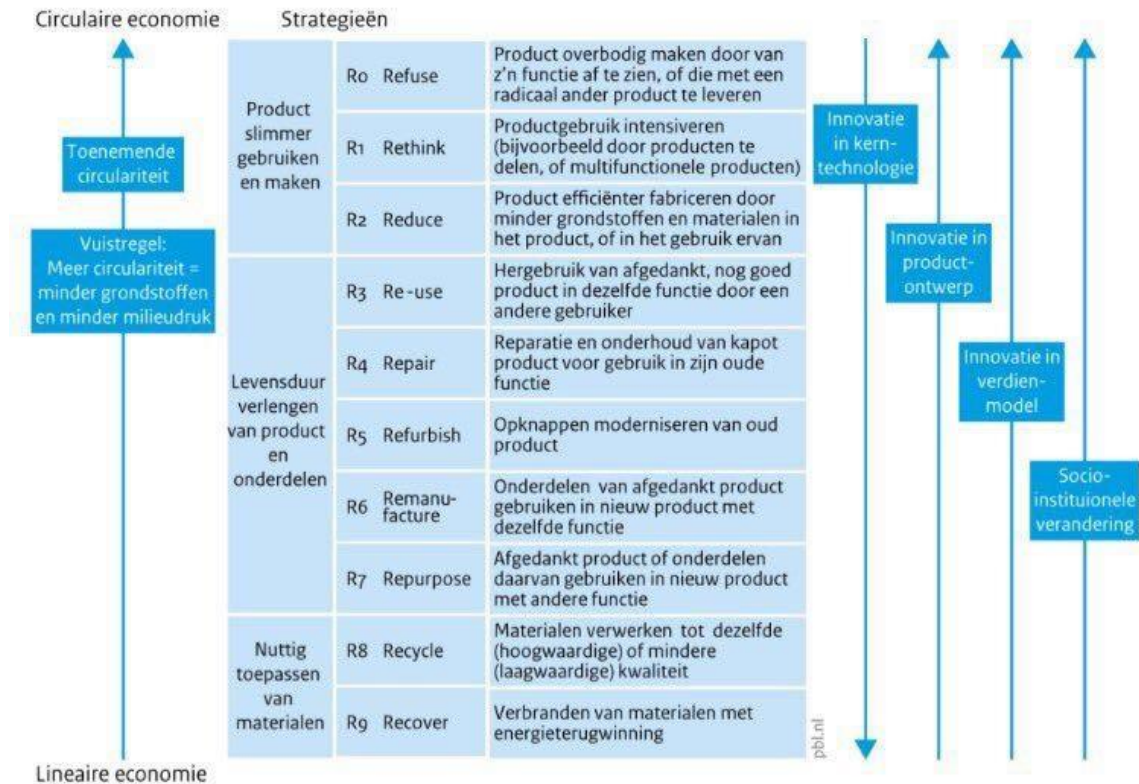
Circulaire economie

Strategieën

Toenemende circulariteit

Vuistregel: Meer circulariteit = minder grondstoffen en minder milieudruk

| | | |
|---|---|---|
| Product slimmer gebruiken en maken | R0 Refuse | Product overbodig maken door van z'n functie af te zien, of die met een radicaal ander product te leveren |
| | R1 Rethink | Productgebruik intensiveren (bijvoorbeeld door producten te delen, of multifunctionele producten) |
| | R2 Reduce | Product efficiënter fabriceren door minder grondstoffen en materialen in het product, of in het gebruik ervan |
| Levensduur verlengen van product en onderdelen | R3 Re-use | Hergebruik van afgedankt, nog goed product in dezelfde functie door een andere gebruiker |
| | R4 Repair | Reparatie en onderhoud van kapot product voor gebruik in zijn oude functie |
| | R5 Refurbish | Opknappen moderniseren van oud product |
| | R6 Remanufacture | Onderdelen van afgedankt product gebruiken in nieuw product met dezelfde functie |
| | R7 Repurpose | Afgedankt product of onderdelen daarvan gebruiken in nieuw product met andere functie |
| Nuttig toepassen van materialen | R8 Recycle | Materialen verwerken tot dezelfde (hoogwaardige) of mindere (laagwaardige) kwaliteit |
| | R9 Recover | Verbranden van materialen met energieterugwinning |

Innovatie in kern-technologie

Innovatie in product-ontwerp

Innovatie in verdien-model

Socio-instituionele verandering

pbl.nl

Lineaire economie